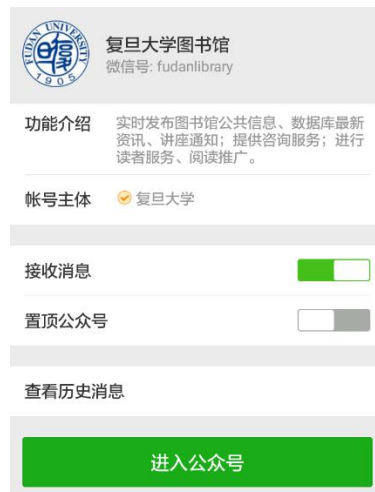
FUDAN UNIVERSITY 1905

复旦大学图书馆
微信号: fudanlibrary

功能介绍 实时发布图书馆公共信息、数据库最新资讯、讲座通知；提供咨询服务；进行读者服务、阅读推广。

帐号主体 复旦大学

接收消息

置顶公众号

查看历史消息

进入公众号